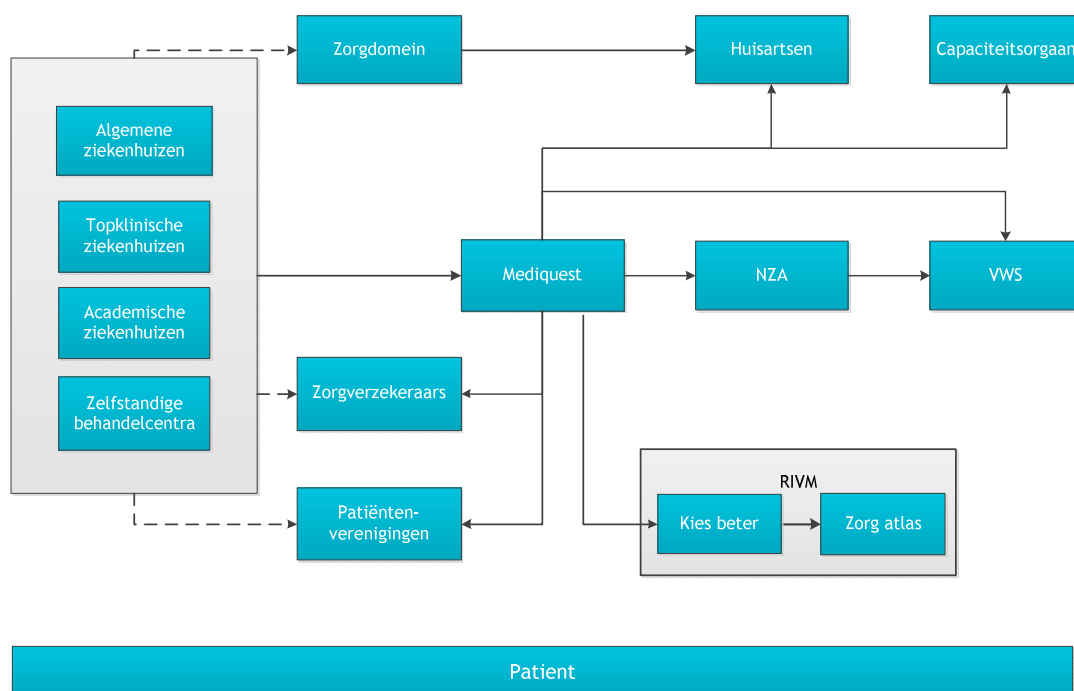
Zorgdomein

Huisartsen

Capaciteitsorgaan

Algemene ziekenhuizen

Topklinische ziekenhuizen

Academische ziekenhuizen

Zelfstandige behandelcentra

Mediquest

NZA

VWS

Zorgverzekeraars

RIVM

Kies beter

Zorg atlas

Patiënten-verenigingen

Patient